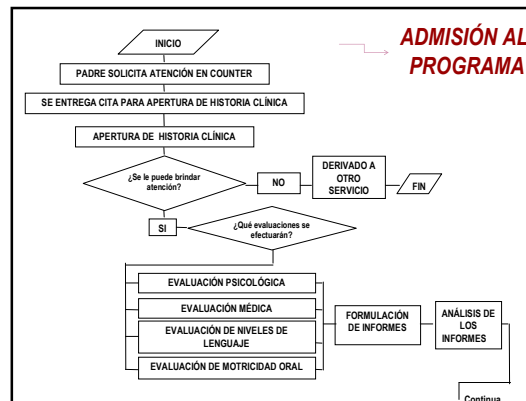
ADMISIÓN AL PROGRAMA

INICIO

PADRE SOLICITA ATENCIÓN EN COUNTER

SE ENTREGA CITA PARA APERTURA DE HISTORIA CLÍNICA

APERTURA DE HISTORIA CLÍNICA

¿Se le puede brindar atención?

NO

DERIVADO A OTRO SERVICIO

FIN

SI

¿Qué evaluaciones se efectuarán?

EVALUACIÓN PSICOLÓGICA

EVALUACIÓN MÉDICA

EVALUACIÓN DE NIVELES DE LENGUAJE

EVALUACIÓN DE MOTRICIDAD ORAL

FORMULACIÓN DE INFORMES

ANÁLISIS DE LOS INFORMES

Continua